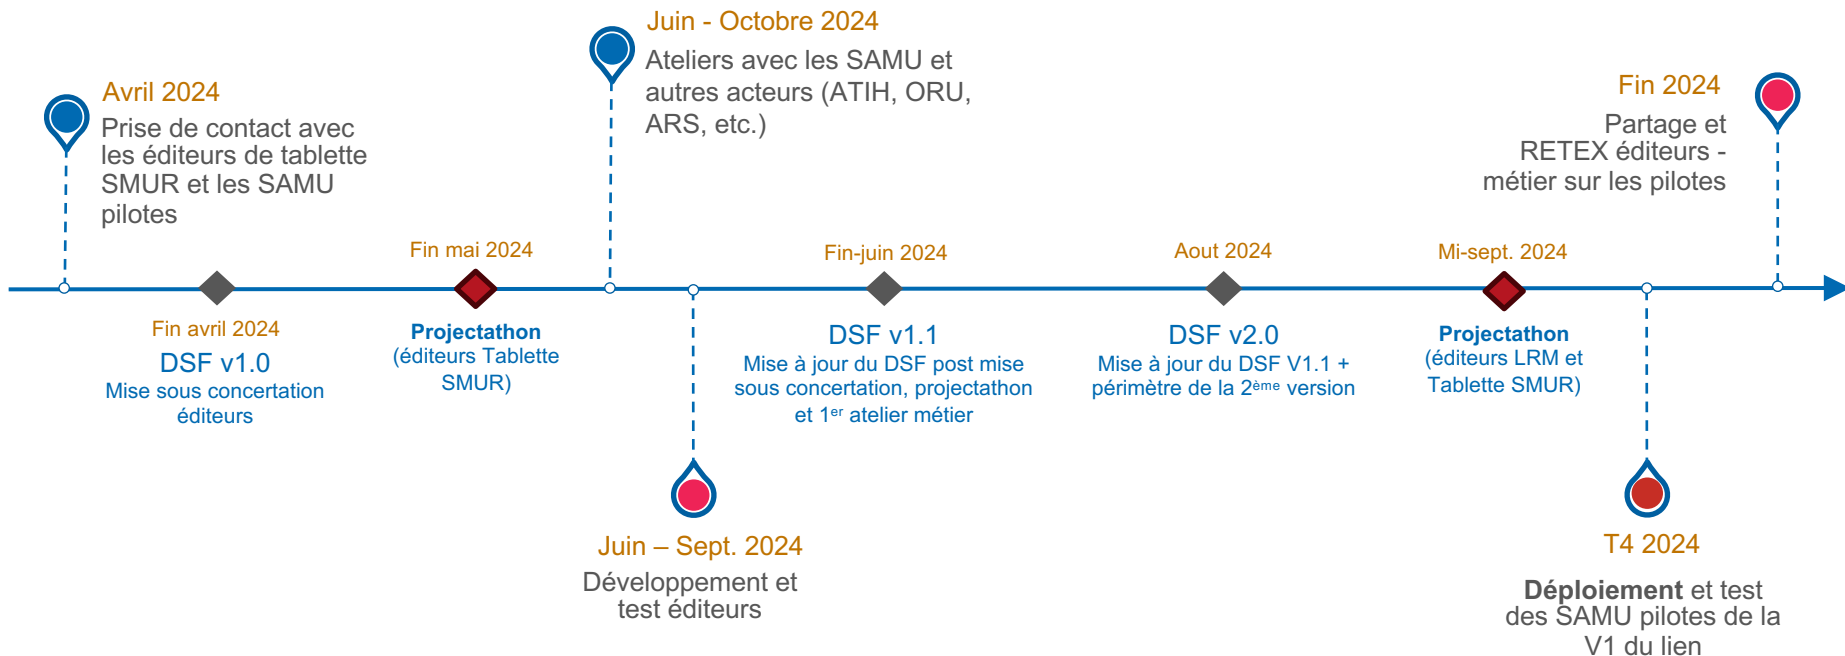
Avril 2024
Prise de contact avec les éditeurs de tablette SMUR et les SAMU pilotes

Juin - Octobre 2024
Ateliers avec les SAMU et autres acteurs (ATIH, ORU, ARS, etc.)

Fin 2024
Partage et RETEX éditeurs - métier sur les pilotes

Fin mai 2024

Fin-juin 2024

Aout 2024

Mi-sept. 2024

Fin avril 2024
DSF v1.0
Mise sous concertation éditeurs

Projectathon
(éditeurs Tablette SMUR)

DSF v1.1
Mise à jour du DSF post mise sous concertation, projectathon et 1$^{er}$ atelier métier

DSF v2.0
Mise à jour du DSF V1.1 + périmètre de la 2$^{ème}$ version

Projectathon
(éditeurs LRM et Tablette SMUR)

Juin – Sept. 2024
Développement et test éditeurs

T4 2024
Déploiement et test des SAMU pilotes de la V1 du lien